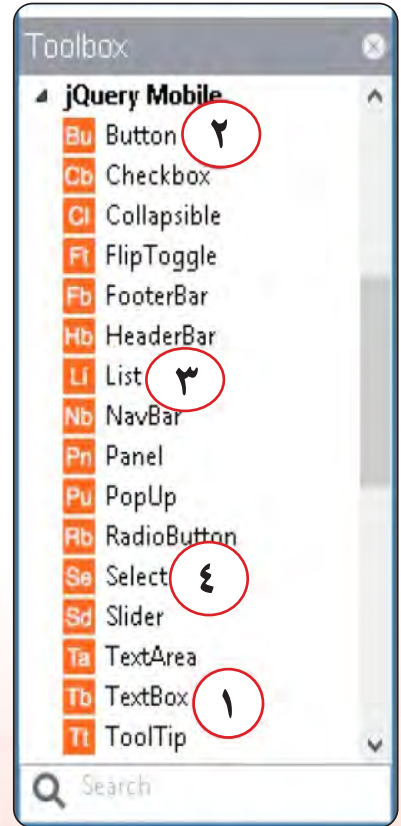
Toolbox

jQuery Mobile

Bu Button ٢

Cb Checkbox

Cl Collapsible

Ft FlipToggle

Fb FooterBar

Hb HeaderBar

Li List ٣

Nb NavBar

Pn Panel

Pu PopUp

Rb RadioButton

Se Select ٤

Sd Slider

Ta TextArea

Tb TextBox ١

Tt ToolTip

Search